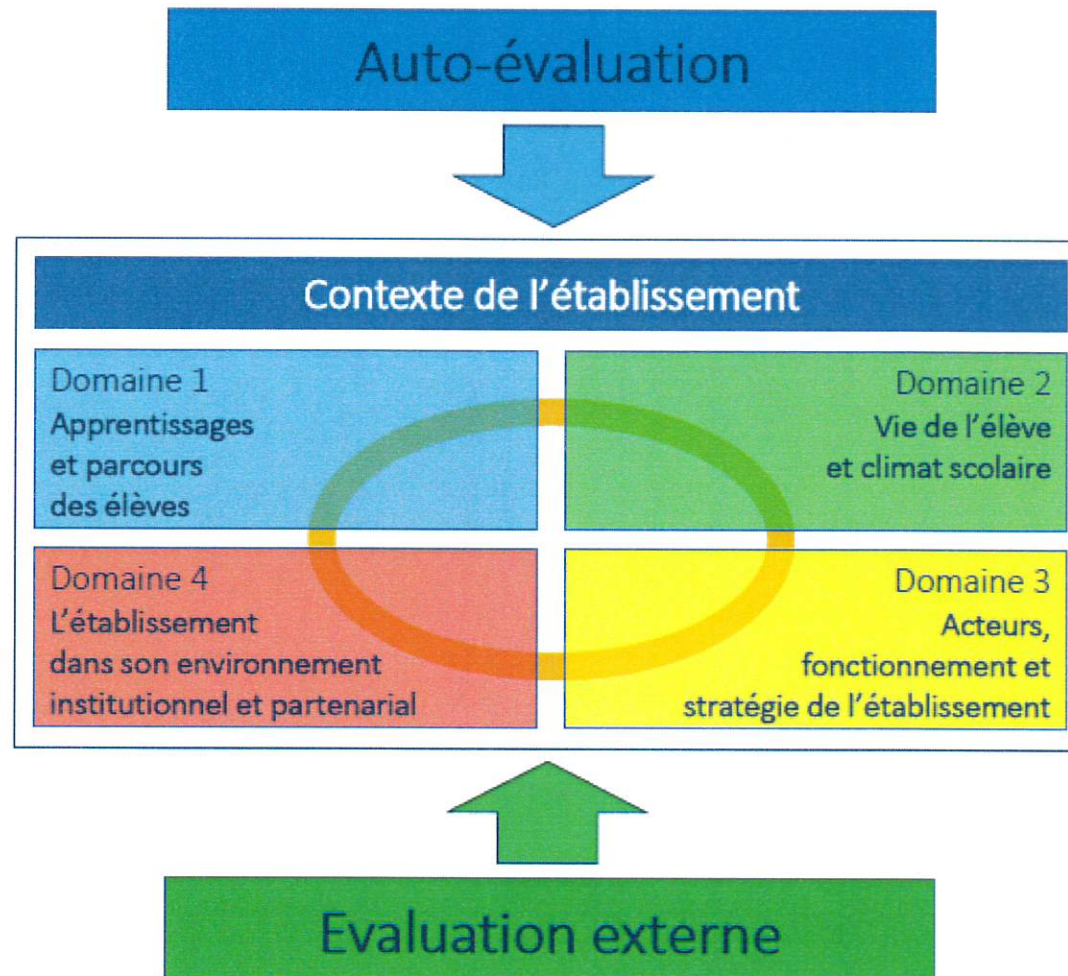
Auto-évaluation

Contexte de l'établissement

Domaine 1
Apprentissages et parcours des élèves

Domaine 2
Vie de l'élève et climat scolaire

Domaine 4
L'établissement dans son environnement institutionnel et partenarial

Domaine 3
Acteurs, fonctionnement et stratégie de l'établissement

Evaluation externe